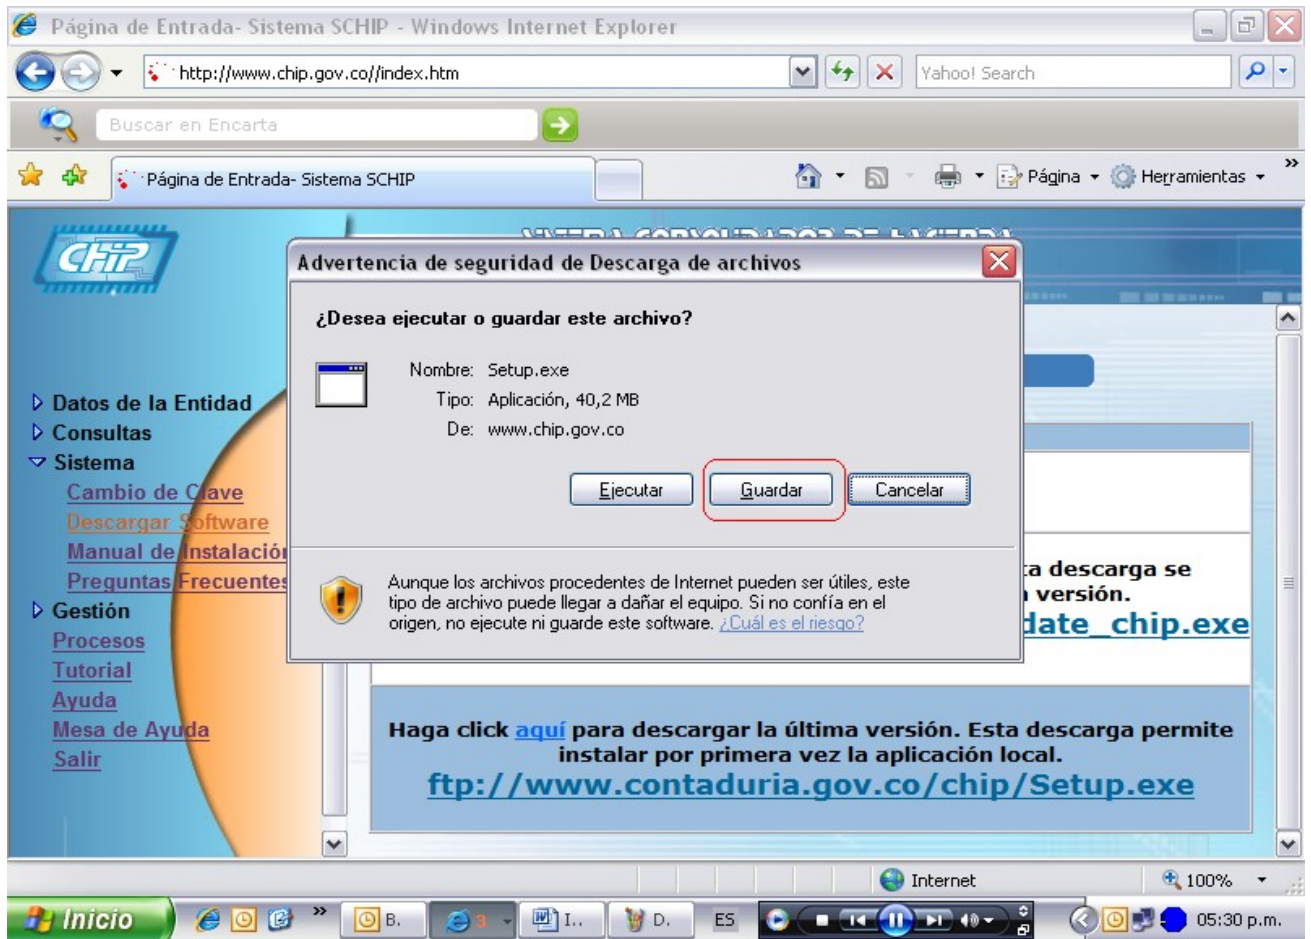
Página de Entrada- Sistema SCHIP - Windows Internet Explorer

http://www.chip.gov.co//index.htm

Yahoo! Search

Buscar en Encarta

Página de Entrada- Sistema SCHIP

Página

Herramientas

CHIP

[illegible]

Datos de la Entidad
Consultas
Sistema
Cambio de Clave
Descargar Software
Manual de Instalación
Preguntas Frecuentes
Gestión
Procesos
Tutorial
Ayuda
Mesa de Ayuda
Salir

Advertencia de seguridad de Descarga de archivos

¿Desea ejecutar o guardar este archivo?

Nombre: Setup.exe
Tipo: Aplicación, 40,2 MB
De: www.chip.gov.co

Ejecutar
Guardar
Cancelar

Aunque los archivos procedentes de Internet pueden ser útiles, este tipo de archivo puede llegar a dañar el equipo. Si no confía en el origen, no ejecute ni guarde este software. ¿Cuál es el riesgo?

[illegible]a descarga se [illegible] versión.
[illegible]date_chip.exe

Haga click aquí para descargar la última versión. Esta descarga permite instalar por primera vez la aplicación local.
ftp://www.contaduria.gov.co/chip/Setup.exe

Internet

100%

Inicio

B.

3

I..

D.

ES

05:30 p.m.